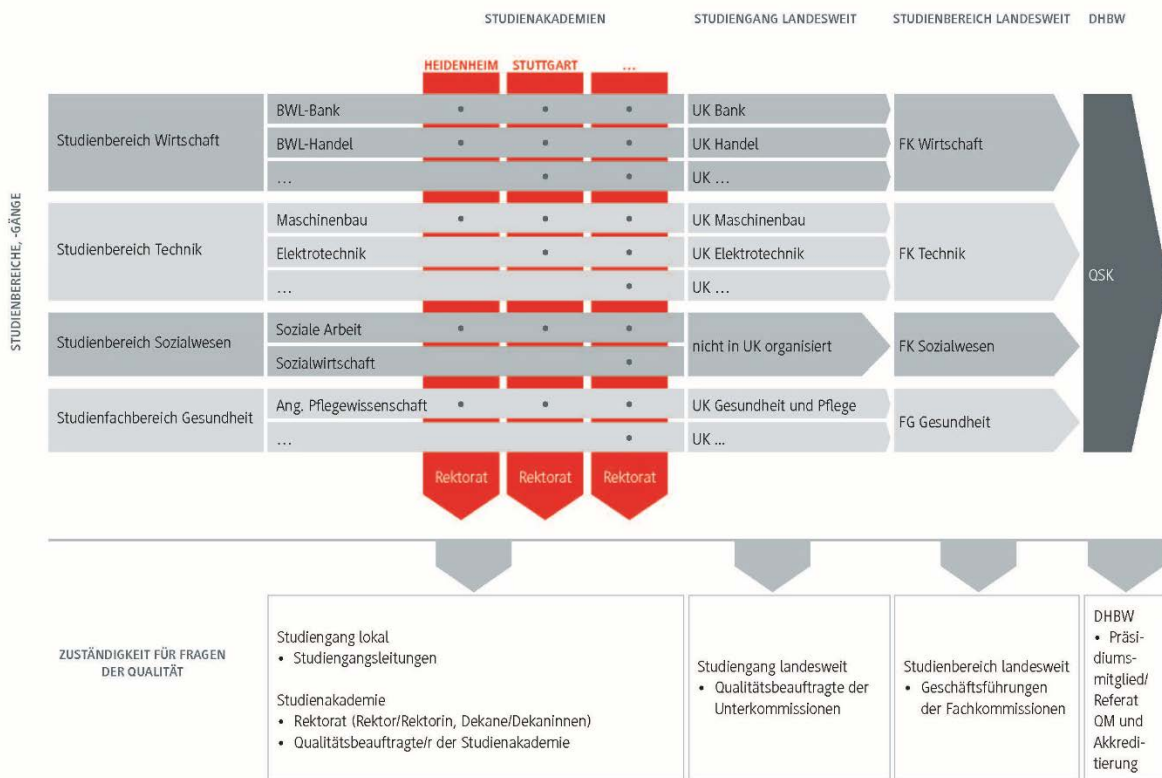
STUDIENAKADEMIEN | STUDIENGANG LANDESWEIT | STUDIENBEREICH LANDESWEIT | DHBW

HEIDENHEIM | STUTTGART | ...

STUDIENBEREICHE, -GÄNGE

| | | HEIDENHEIM | STUTTGART | ... | | | |
|---|---|---|---|---|---|---|---|
| Studienbereich Wirtschaft | BWL-Bank | • | • | • | UK Bank | FK Wirtschaft | QSK |
| | BWL-Handel | • | • | • | UK Handel | | |
| | ... | | • | • | UK ... | | |
| Studienbereich Technik | Maschinenbau | • | • | • | UK Maschinenbau | FK Technik | |
| | Elektrotechnik | | • | • | UK Elektrotechnik | | |
| | ... | | | • | UK ... | | |
| Studienbereich Sozialwesen | Soziale Arbeit | • | • | • | nicht in UK organisiert | FK Sozialwesen | |
| | Sozialwirtschaft | | | • | | | |
| Studienfachbereich Gesundheit | Ang. Pflegewissenschaft | • | • | • | UK Gesundheit und Pflege | FG Gesundheit | |
| | ... | | | • | UK ... | | |
| | | Rektorat | Rektorat | Rektorat | | | |

ZUSTÄNDIGKEIT FÜR FRAGEN DER QUALITÄT

Studiengang lokal
• Studiengangsleitungen

Studienakademie
• Rektorat (Rektor/Rektorin, Dekane/Dekaninnen)
• Qualitätsbeauftragte/r der Studienakademie

Studiengang landesweit
• Qualitätsbeauftragte der Unterkommissionen

Studienbereich landesweit
• Geschäftsführungen der Fachkommissionen

DHBW
• Präsidiumsmitglied/ Referat QM und Akkreditierung